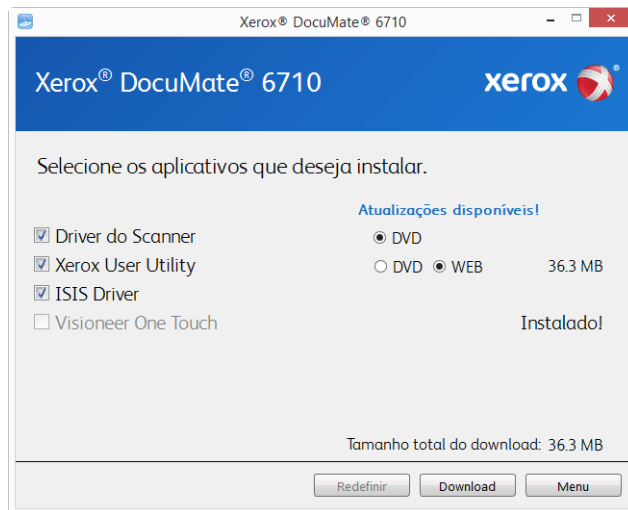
Xerox® DocuMate® 6710

Xerox® DocuMate® 6710

xerox

Selecione os aplicativos que deseja instalar.

Atualizações disponíveis!

Driver do Scanner
DVD

Xerox User Utility
DVD WEB 36.3 MB

ISIS Driver

Visioneer One Touch
Instalado!

Tamanho total do download: 36.3 MB

Redefinir Download Menu